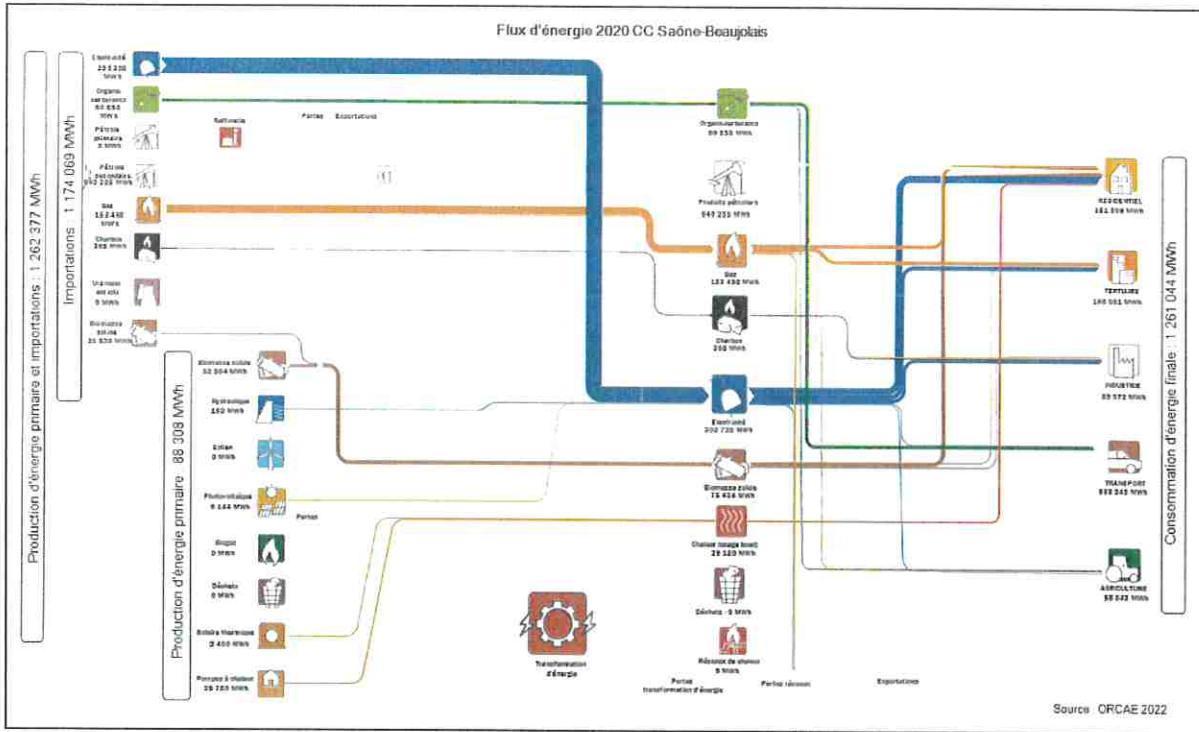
Flux d'énergie 2020 CC Saône-Beaujolais

Production d'énergie primaire et importations : 1 262 377 MWh

Importations : 1 174 069 MWh

Electricité
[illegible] MWh

Organo carburants
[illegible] MWh

Pétrole primaire
0 MWh

Pétrole raffinés
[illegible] MWh

Gaz
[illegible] MWh

Charbon
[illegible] MWh

Vapeur et eau
0 MWh

Biomasse solide
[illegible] MWh

Raffinerie

Pertes

Exportations

Production d'énergie primaire : 88 308 MWh

Biomasse solide
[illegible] MWh

Hydraulique
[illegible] MWh

Eolien
0 MWh

Photovoltaïque
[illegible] MWh

Pertes

Biogaz
0 MWh

Déchets
0 MWh

Solaire thermique
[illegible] MWh

Pompes à chaleur
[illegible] MWh

Organo-carburants
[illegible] MWh

Produits pétroliers
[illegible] MWh

Gaz
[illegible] MWh

Charbon
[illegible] MWh

Electricité
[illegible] MWh

Biomasse solide
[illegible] MWh

Chaleur (usage local)
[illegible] MWh

Déchets - 0 MWh

Réseaux de chaleur
0 MWh

Transformation d'énergie

Pertes transformation d'énergie

Pertes réseaux

Exportations

Consommation d'énergie finale : 1 261 044 MWh

RESIDENTIEL
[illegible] MWh

TERTIAIRE
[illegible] MWh

INDUSTRIE
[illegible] MWh

TRANSPORT
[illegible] MWh

AGRICULTURE
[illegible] MWh

Source : ORCAE 2022